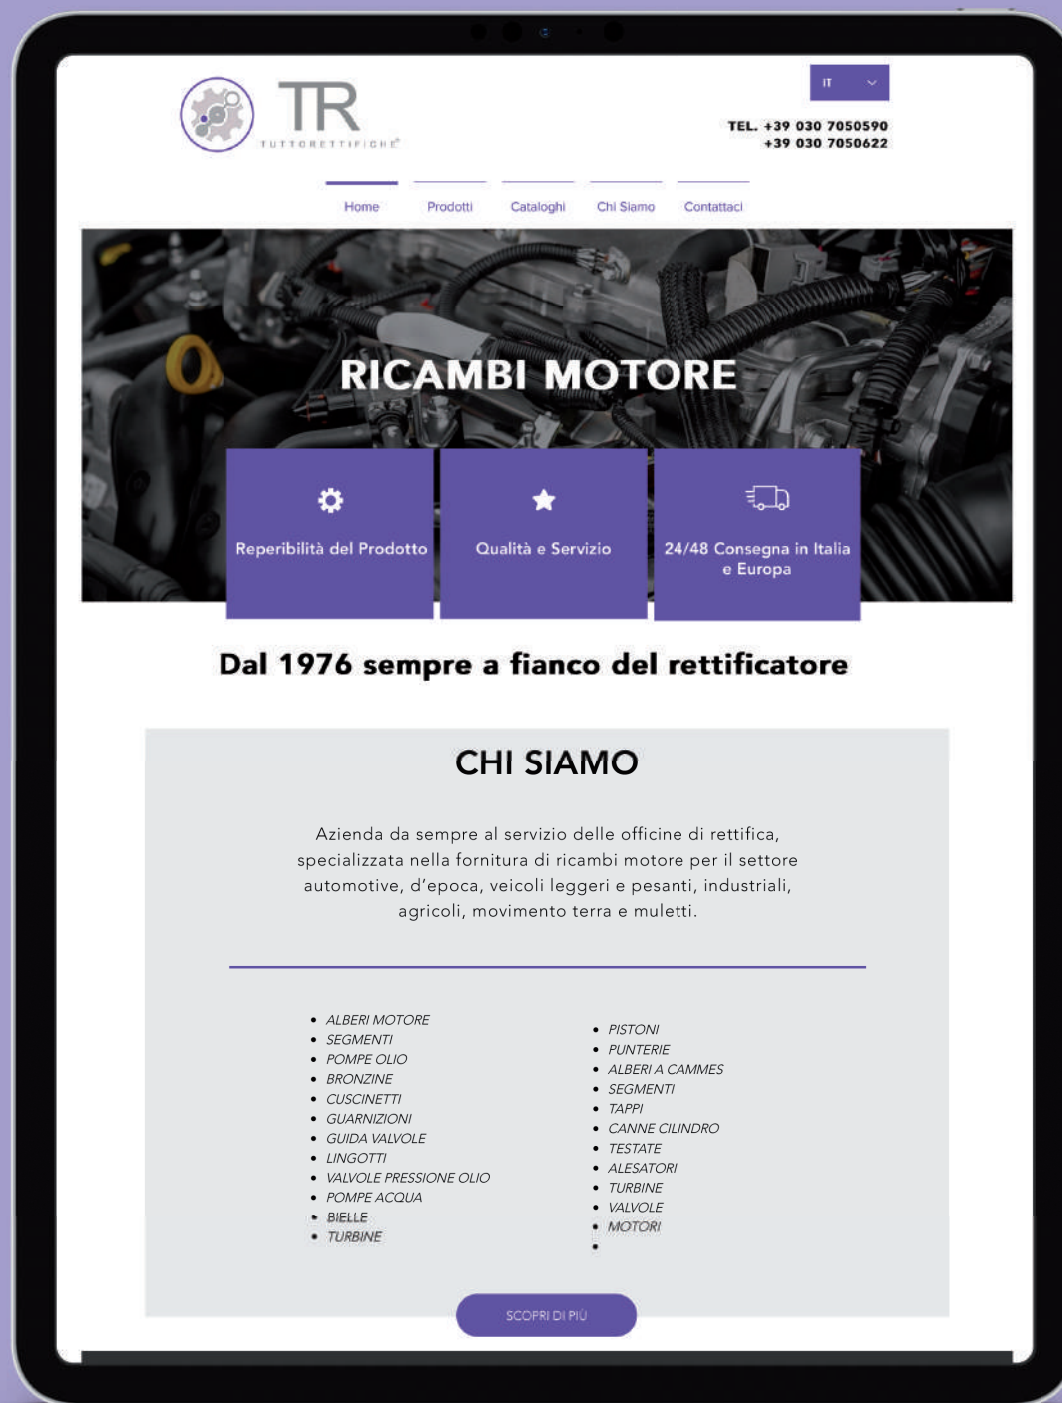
TR
TUTTORETTIFICHE

IT

TEL. +39 030 7050590
+39 030 7050622

Home
Prodotti
Cataloghi
Chi Siamo
Contattaci

RICAMBI MOTORE

Reperibilità del Prodotto

Qualità e Servizio

24/48 Consegna in Italia e Europa

Dal 1976 sempre a fianco del rettificatore

CHI SIAMO

Azienda da sempre al servizio delle officine di rettifica, specializzata nella fornitura di ricambi motore per il settore automotive, d'epoca, veicoli leggeri e pesanti, industriali, agricoli, movimento terra e muletti.

- ALBERI MOTORE
- SEGMENTI
- POMPE OLIO
- BRONZINE
- CUSCINETTI
- GUARNIZIONI
- GUIDA VALVOLE
- LINGOTTI
- VALVOLE PRESSIONE OLIO
- POMPE ACQUA
- BIELLE
- TURBINE

- PISTONI
- PUNTERIE
- ALBERI A CAMMES
- SEGMENTI
- TAPPI
- CANNE CILINDRO
- TESTATE
- ALESATORI
- TURBINE
- VALVOLE
- MOTORI
-

SCOPRI DI PIÙ